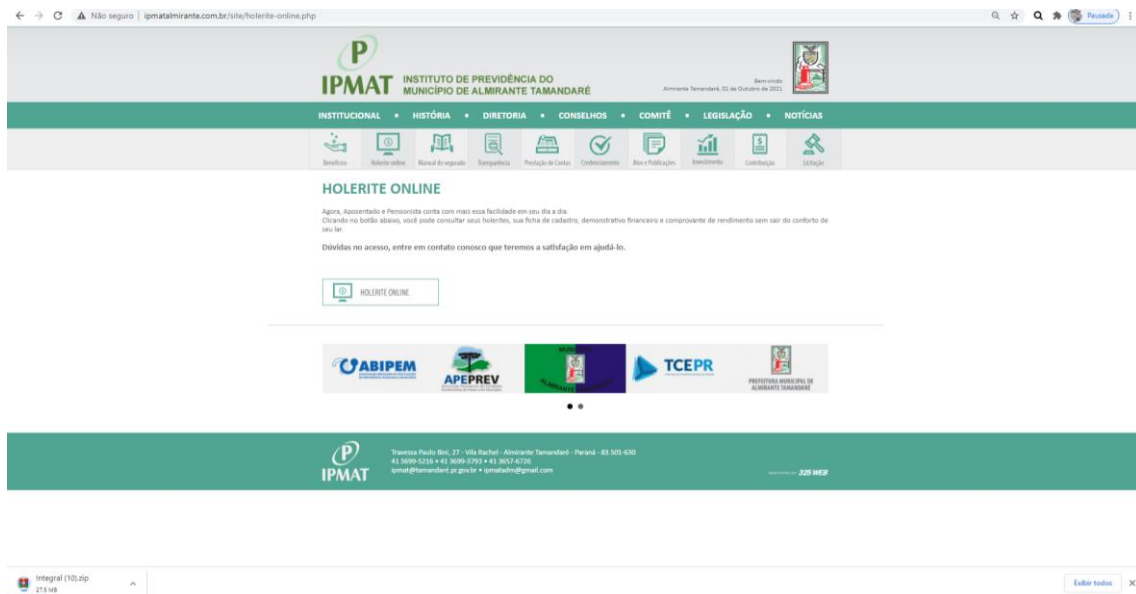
Não seguro | ipmatalmirante.com.br/site/holerite-online.php

Pausada

P
IPMAT INSTITUTO DE PREVIDÊNCIA DO MUNICÍPIO DE ALMIRANTE TAMANDARÉ

Bem-vindo
Almirante Tamandaré, 01 de Outubro de 2021

INSTITUCIONAL • HISTÓRIA • DIRETORIA • CONSELHOS • COMITÊ • LEGISLAÇÃO • NOTÍCIAS

Benefícios | Holerite online | Manual do segurado | Transparência | Prestação de Contas | Credenciamento | Atos e Publicações | Investimento | Contribuição | Licitação

HOLERITE ONLINE

Agora, Aposentado e Pensionista conta com mais essa facilidade em seu dia a dia.
Clicando no botão abaixo, você pode consultar seus holerites, sua ficha de cadastro, demonstrativo financeiro e comprovante de rendimento sem sair do conforto de seu lar.

Dúvidas no acesso, entre em contato conosco que teremos a satisfação em ajudá-lo.

HOLERITE ONLINE

ABIPEM
APEPREV
ALMIRANTE
TCEPR
PREFEITURA MUNICIPAL DE ALMIRANTE TAMANDARÉ

IPMAT
Travessa Paulo Bini, 27 - Vila Rachel - Almirante Tamandaré - Paraná - 83.501-630
41 3699-5216 • 41 3699-3793 • 41 3657-6726
ipmat@tamandare.pr.gov.br • ipmatadm@gmail.com

325 WEB

Integral (10).zip
27.5 MB

Exibir todos